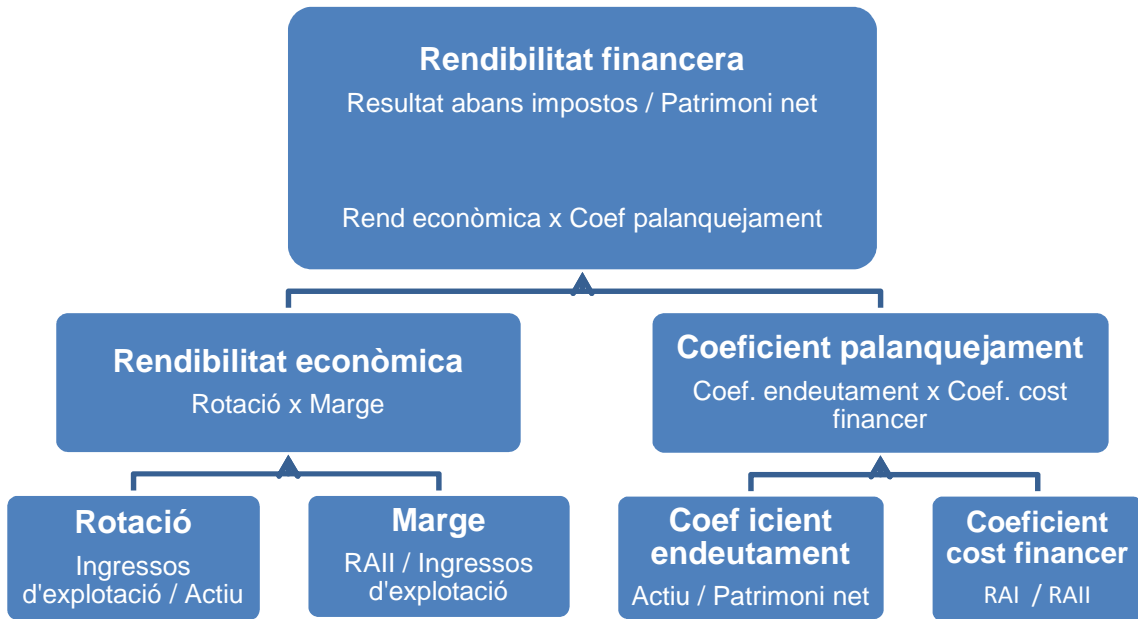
Rendibilitat financera
Resultat abans impostos / Patrimoni net

Rend econòmica x Coef palanquejament

Rendibilitat econòmica
Rotació x Marge

Coeficient palanquejament
Coef. endeutament x Coef. cost financer

Rotació
Ingressos d'explotació / Actiu

Marge
RAII / Ingressos d'explotació

Coef icient endeutament
Actiu / Patrimoni net

Coeficient cost financer
RAI / RAII